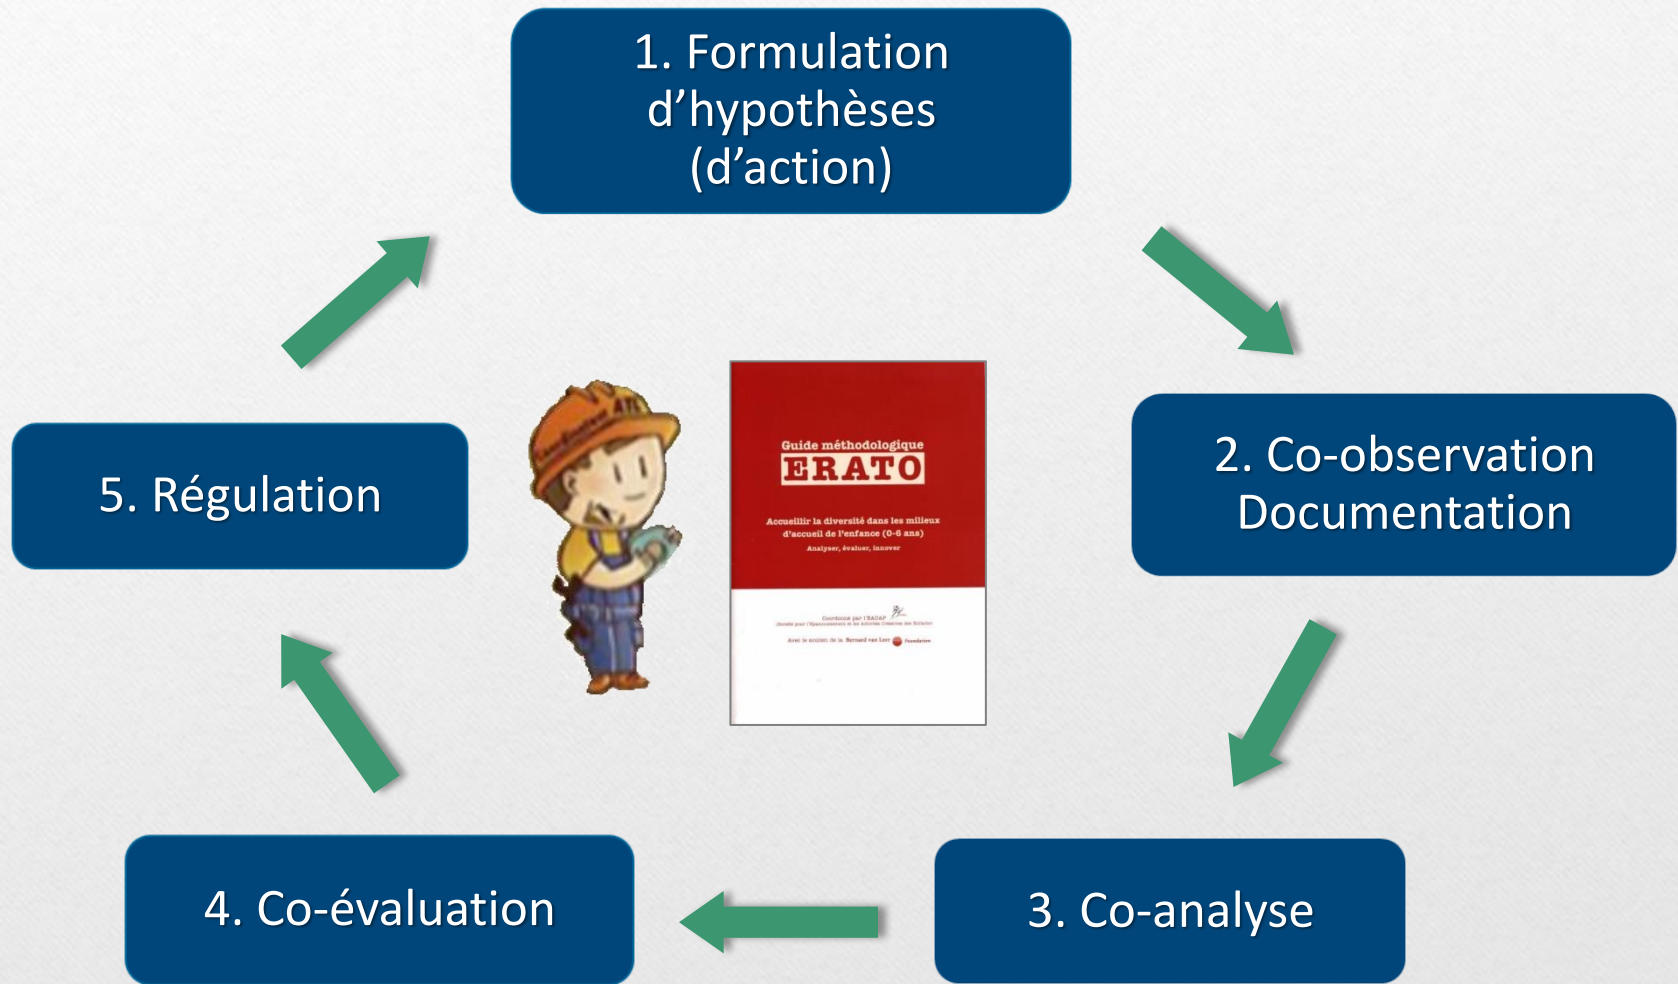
1. Formulation d’hypothèses (d’action)

2. Co-observation Documentation

3. Co-analyse

4. Co-évaluation

5. Régulation

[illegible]

Guide méthodologique
ERATO

Accueillir la diversité dans les milieux d'accueil de l'enfance (0-6 ans)
Analyser, évaluer, innover

Coordonné par l'RADAP
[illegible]
Avec le soutien de la Bernard van Leer Foundation